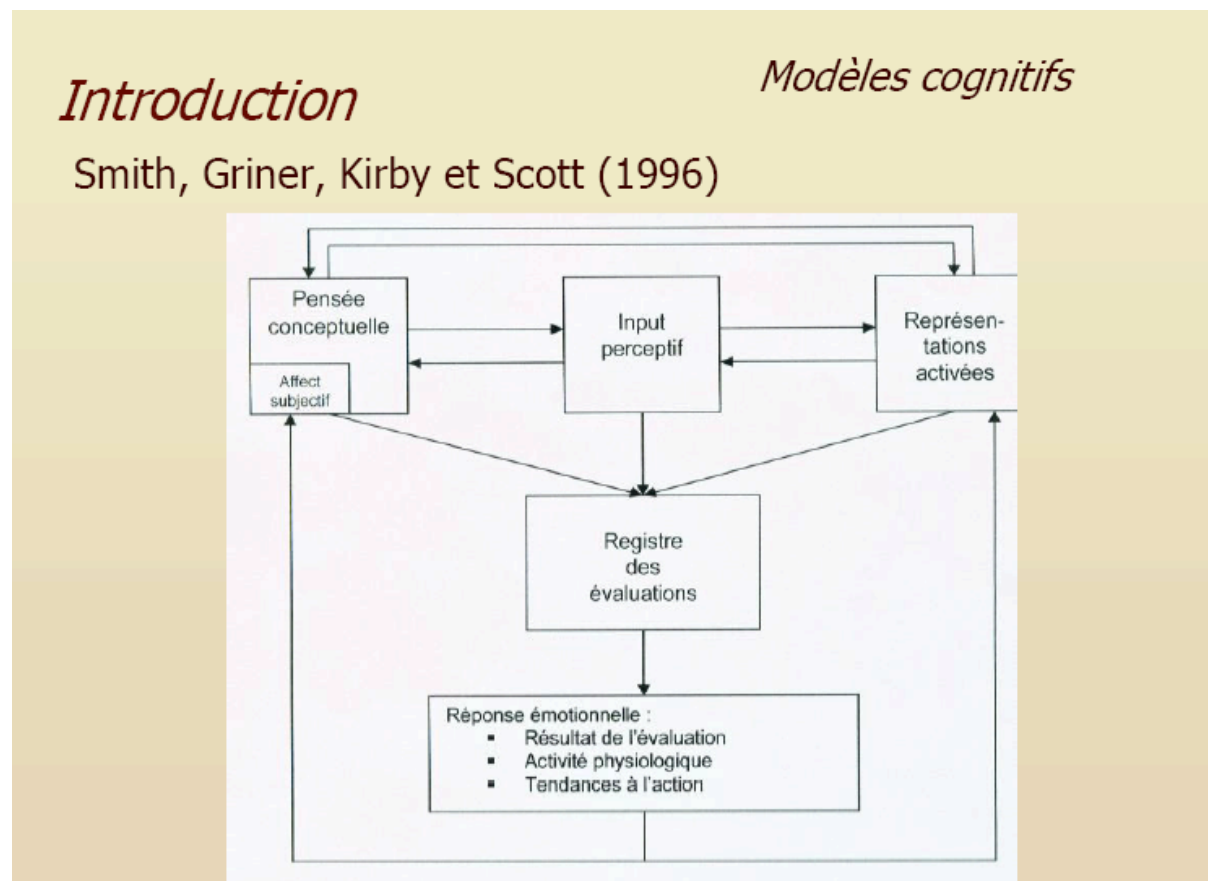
Introduction

Modèles cognitifs

Smith, Griner, Kirby et Scott (1996)

Pensée conceptuelle

Affect subjectif

Input perceptif

Représentations activées

Registre des évaluations

Réponse émotionnelle :
- Résultat de l'évaluation
- Activité physiologique
- Tendances à l'action